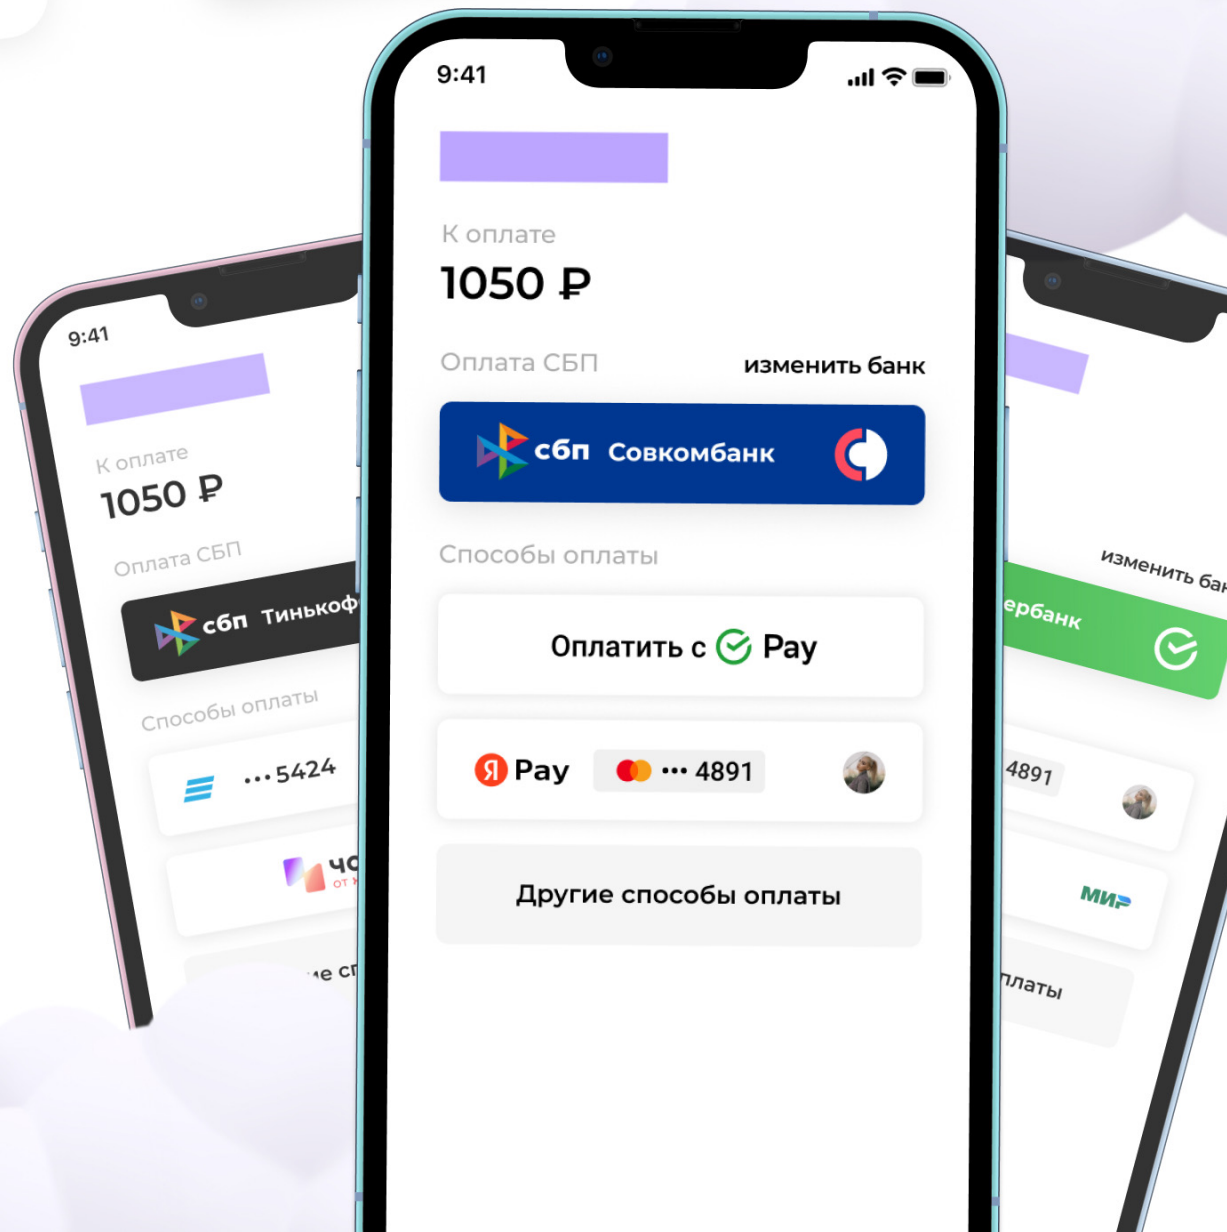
9:41

К оплате

1050 ₽

Оплата СБП

изменить банк

сбп Совкомбанк

Способы оплаты

Оплатить с Pay

Я Pay ••• 4891

Другие способы оплаты

9:41

К оплате

1050 ₽

Оплата СБП

сбп Тинькоф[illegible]

Способы оплаты

•••5424

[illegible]

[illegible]ие сп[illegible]

изменить ба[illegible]

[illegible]ербанк

4891

МИР

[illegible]платы